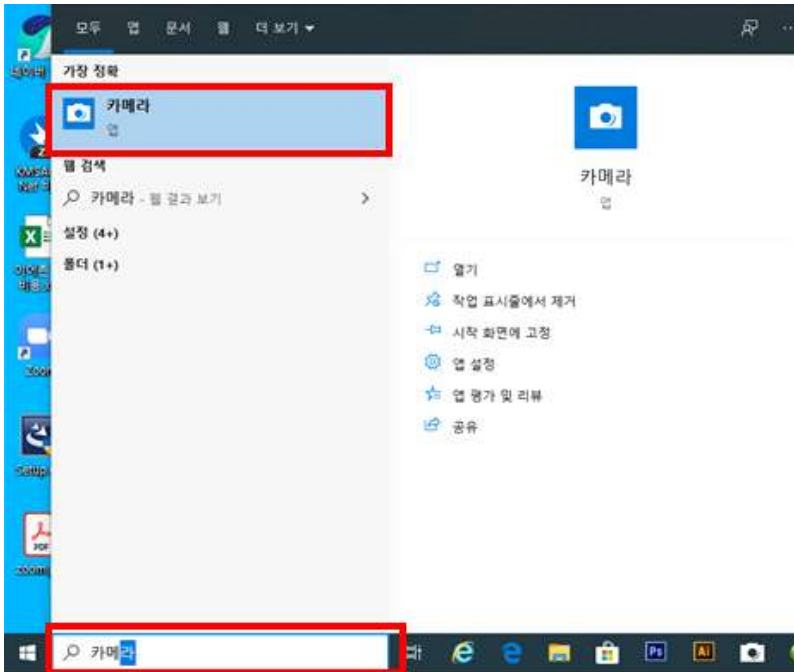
모두 앱 문서 웹 더 보기 ▾

가장 정확

카메라
앱

웹 검색

카메라 - 웹 결과 보기 >

설정 (4+)

폴더 (1+)

카메라
앱

열기
작업 표시줄에서 제거
시작 화면에 고정
앱 설정
앱 평가 및 리뷰
공유

카메라

Zoom

Setup